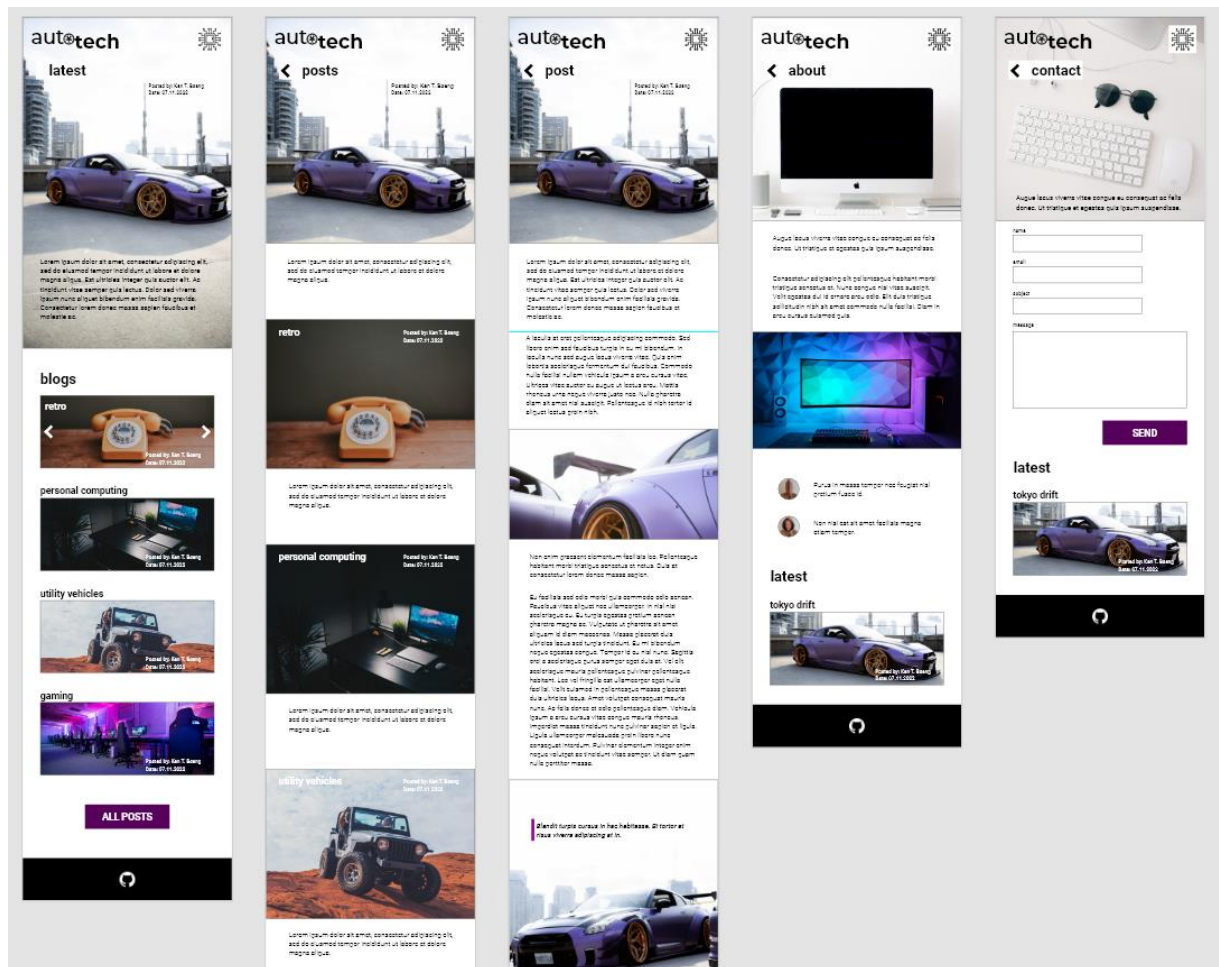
auto tech

latest

Posted by: Ken T. Soeng
Date: 07.11.2022

Lorem ipsum dolor sit amet, consectetur adipiscing elit, sed do eiusmod tempor incididunt ut labore et dolore magna aliqua. Est ultricies integer quis auctor elit. Ac tincidunt vitae semper quis lectus. Dolor sed viverra ipsum nunc aliquet bibendum enim facilisis gravida. Consectetur lorem donec massa sapien faucibus et molestie ac.

blogs

retro

Posted by: Ken T. Soeng
Date: 07.11.2022

personal computing

Posted by: Ken T. Soeng
Date: 07.11.2022

utility vehicles

Posted by: Ken T. Soeng
Date: 07.11.2022

gaming

Posted by: Ken T. Soeng
Date: 07.11.2022

ALL POSTS

auto tech

posts

Posted by: Ken T. Soeng
Date: 07.11.2022

Lorem ipsum dolor sit amet, consectetur adipiscing elit, sed do eiusmod tempor incididunt ut labore et dolore magna aliqua.

retro

Posted by: Ken T. Soeng
Date: 07.11.2022

Lorem ipsum dolor sit amet, consectetur adipiscing elit, sed do eiusmod tempor incididunt ut labore et dolore magna aliqua.

personal computing

Posted by: Ken T. Soeng
Date: 07.11.2022

Lorem ipsum dolor sit amet, consectetur adipiscing elit, sed do eiusmod tempor incididunt ut labore et dolore magna aliqua.

utility vehicles

Posted by: Ken T. Soeng
Date: 07.11.2022

Lorem ipsum dolor sit amet, consectetur adipiscing elit, sed do eiusmod tempor incididunt ut labore et dolore magna aliqua.

auto tech

post

Posted by: Ken T. Soeng
Date: 07.11.2022

Lorem ipsum dolor sit amet, consectetur adipiscing elit, sed do eiusmod tempor incididunt ut labore et dolore magna aliqua. Est ultricies integer quis auctor elit. Ac tincidunt vitae semper quis lectus. Dolor sed viverra ipsum nunc aliquet bibendum enim facilisis gravida. Consectetur lorem donec massa sapien faucibus et molestie ac.

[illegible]

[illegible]

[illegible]

Blandit turpis cursus in hac habitasse. Et tortor at risus viverra adipiscing at in.

auto tech

about

Augue lacus viverra vitae congue eu consequat ac felis donec. Ut tristique et egestas quis ipsum suspendisse.

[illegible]

Purus in massa tempor nec feugiat nisl pretium fusce id.

Non nisi est sit amet facilisis magna etiam tempor.

latest

tokyo drift

Posted by: Ken T. Soeng
Date: 07.11.2022

auto tech

contact

Augue lacus viverra vitae congue eu consequat ac felis donec. Ut tristique et egestas quis ipsum suspendisse.

name

email

subject

message

SEND

latest

tokyo drift

Posted by: Ken T. Soeng
Date: 07.11.2022